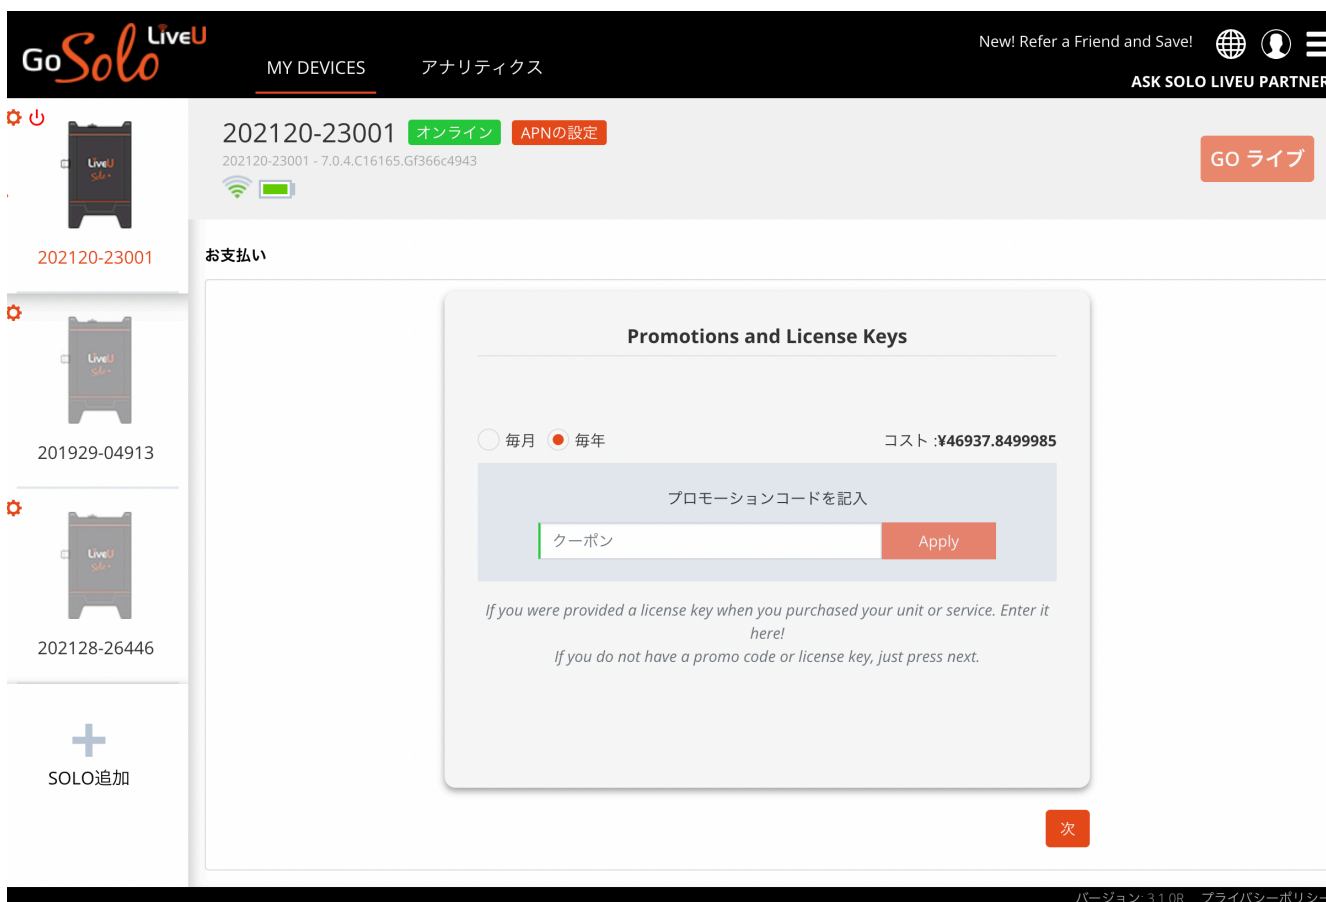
GoSolo LiveU

MY DEVICES　アナリティクス

New! Refer a Friend and Save!

ASK SOLO LIVEU PARTNER

LiveU Solo

202120-23001

LiveU Solo

201929-04913

LiveU Solo

202128-26446

+

SOLO追加

202120-23001 オンライン APNの設定

202120-23001 - 7.0.4.C16165.Gf366c4943

GO ライブ

お支払い

Promotions and License Keys

毎月　毎年

コスト :¥46937.8499985

プロモーションコードを記入

クーポン

Apply

If you were provided a license key when you purchased your unit or service. Enter it here!
If you do not have a promo code or license key, just press next.

次

バージョン: 3.1.0R　プライバシーポリシー